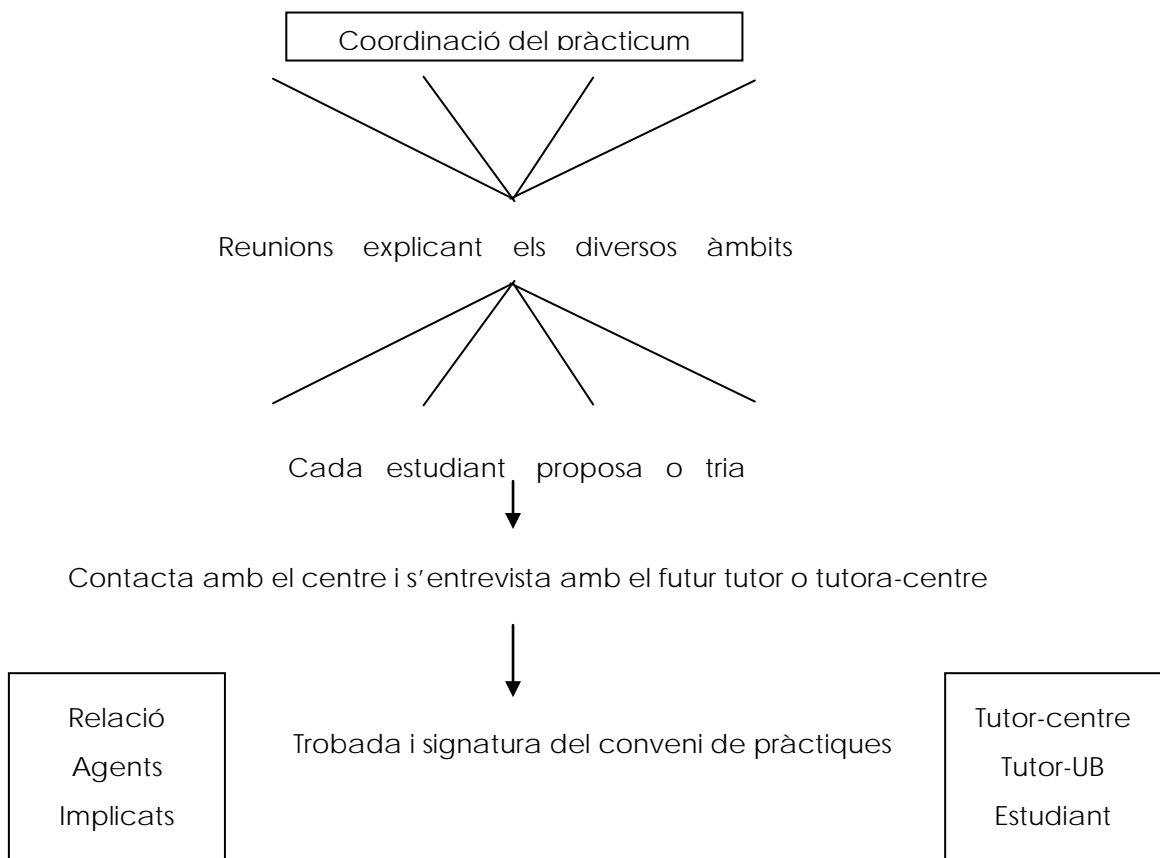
Coordinació del pràcticum

Reunions explicant els diversos àmbits

Cada estudiant proposa o tria

Contacta amb el centre i s'entrevista amb el futur tutor o tutora-centre

Relació
Agents
Implicats

Trobada i signatura del conveni de pràctiques

Tutor-centre
Tutor-UB
Estudiant